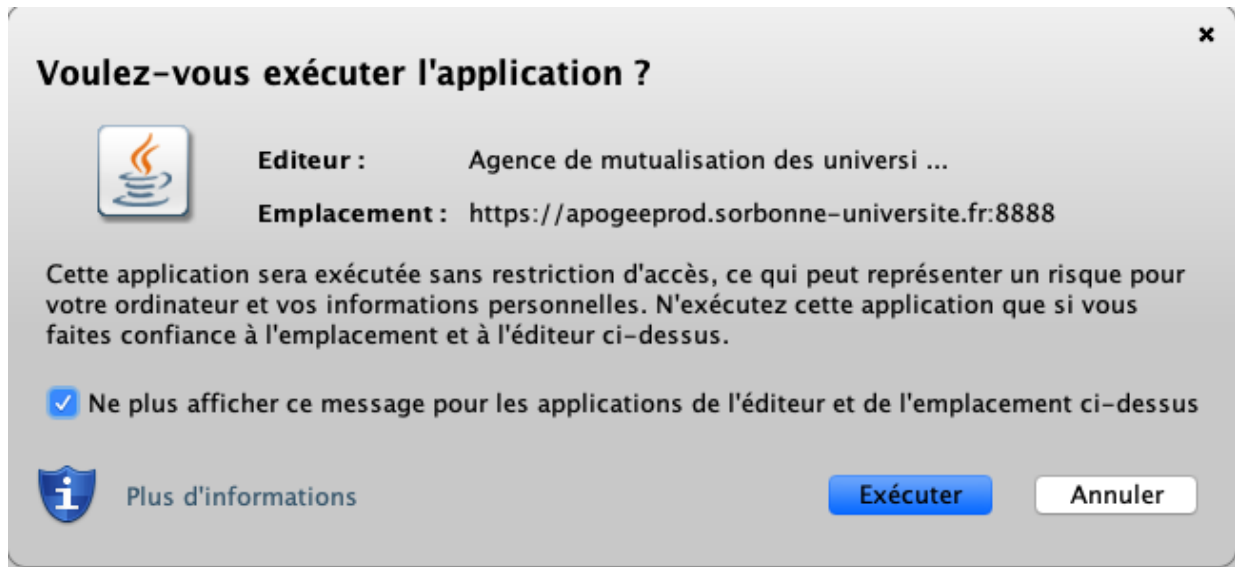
×

Voulez-vous exécuter l'application ?

Editeur : Agence de mutualisation des universi ...

Emplacement : https://apogeeprod.sorbonne-universite.fr:8888

Cette application sera exécutée sans restriction d'accès, ce qui peut représenter un risque pour votre ordinateur et vos informations personnelles. N'exécutez cette application que si vous faites confiance à l'emplacement et à l'éditeur ci-dessus.

Ne plus afficher ce message pour les applications de l'éditeur et de l'emplacement ci-dessus

Plus d'informations

Exécuter

Annuler